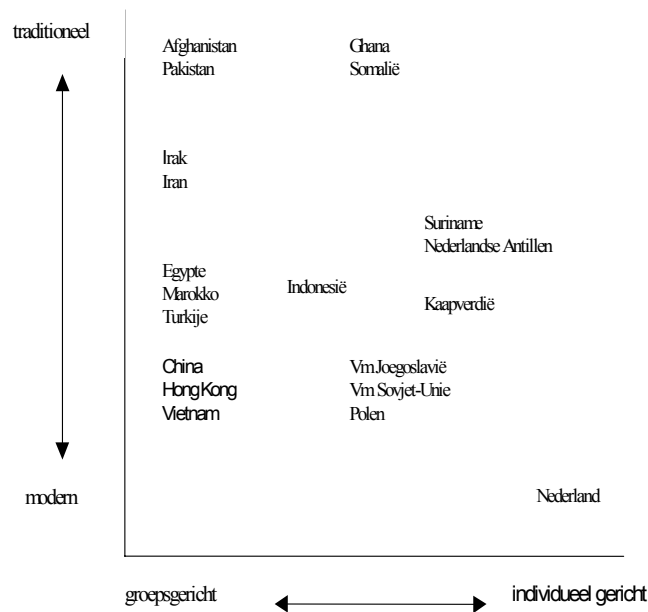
traditioneel

Afghanistan
Pakistan

Ghana
Somalië

Irak
Iran

Suriname
Nederlandse Antillen

Egypte
Marokko
Turkije

Indonesië

Kaapverdië

China
Hong Kong
Vietnam

Vm Joegoslavië
Vm Sovjet-Unie
Polen

modern

Nederland

groepsgericht

individueel gericht